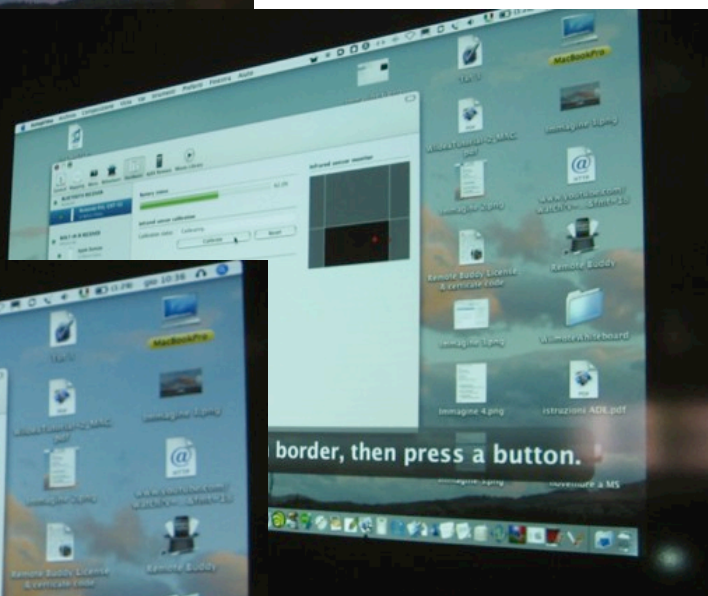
MacBookPro

Remote Buddy License & ceriicate code

Remote Buddy

Immagine 4.png

istruzioni ADE.pdf

border, then press a button.

MacBookPro

Remote Buddy License & ceriicate code

Remote Buddy

Calibrate

Reset